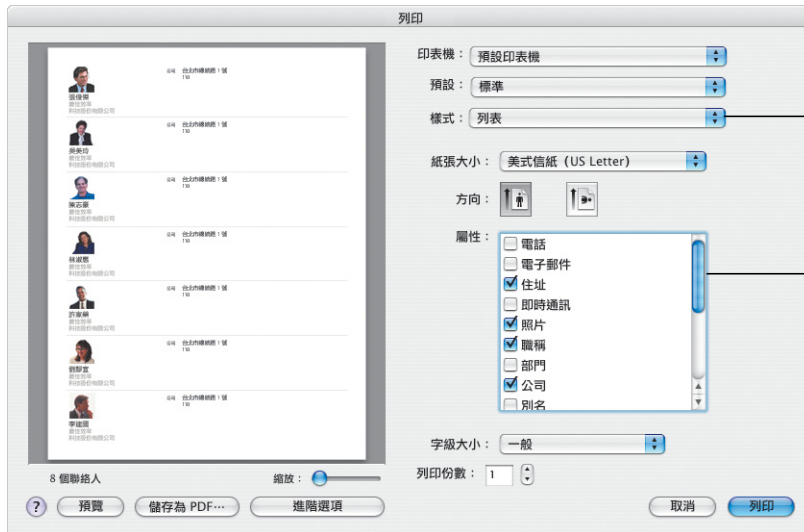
列印

印表機： 預設印表機

預設： 標準

樣式： 列表

紙張大小： 美式信紙（US Letter）

方向：

屬性：
電話
電子郵件
住址
即時通訊
照片
職稱
部門
公司
別名

字級大小： 一般

列印份數： 1

8 個聯絡人

縮放：

? 預覽 儲存為 PDF⋯ 進階選項 取消 列印

台北市轉錄路1號
台北市轉錄路1號
台北市轉錄路1號
台北市轉錄路1號
台北市轉錄路1號
台北市轉錄路1號
台北市轉錄路1號

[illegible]
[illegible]
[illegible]
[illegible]
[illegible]
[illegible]
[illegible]